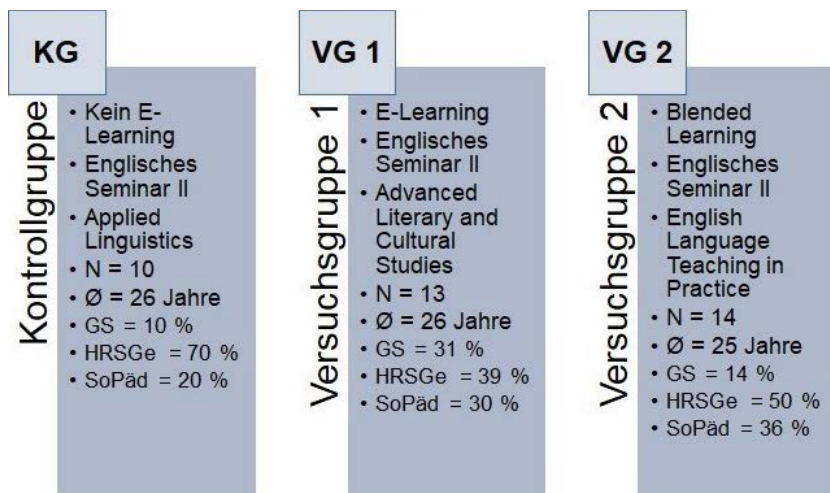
KG

Kontrollgruppe

- Kein E-Learning
- Englisches Seminar II
- Applied Linguistics
- N = 10
- Ø = 26 Jahre
- GS = 10 %
- HRSGe = 70 %
- SoPäd = 20 %

VG 1

Versuchsgruppe 1

- E-Learning
- Englisches Seminar II
- Advanced Literary and Cultural Studies
- N = 13
- Ø = 26 Jahre
- GS = 31 %
- HRSGe = 39 %
- SoPäd = 30 %

VG 2

Versuchsgruppe 2

- Blended Learning
- Englisches Seminar II
- English Language Teaching in Practice
- N = 14
- Ø = 25 Jahre
- GS = 14 %
- HRSGe = 50 %
- SoPäd = 36 %